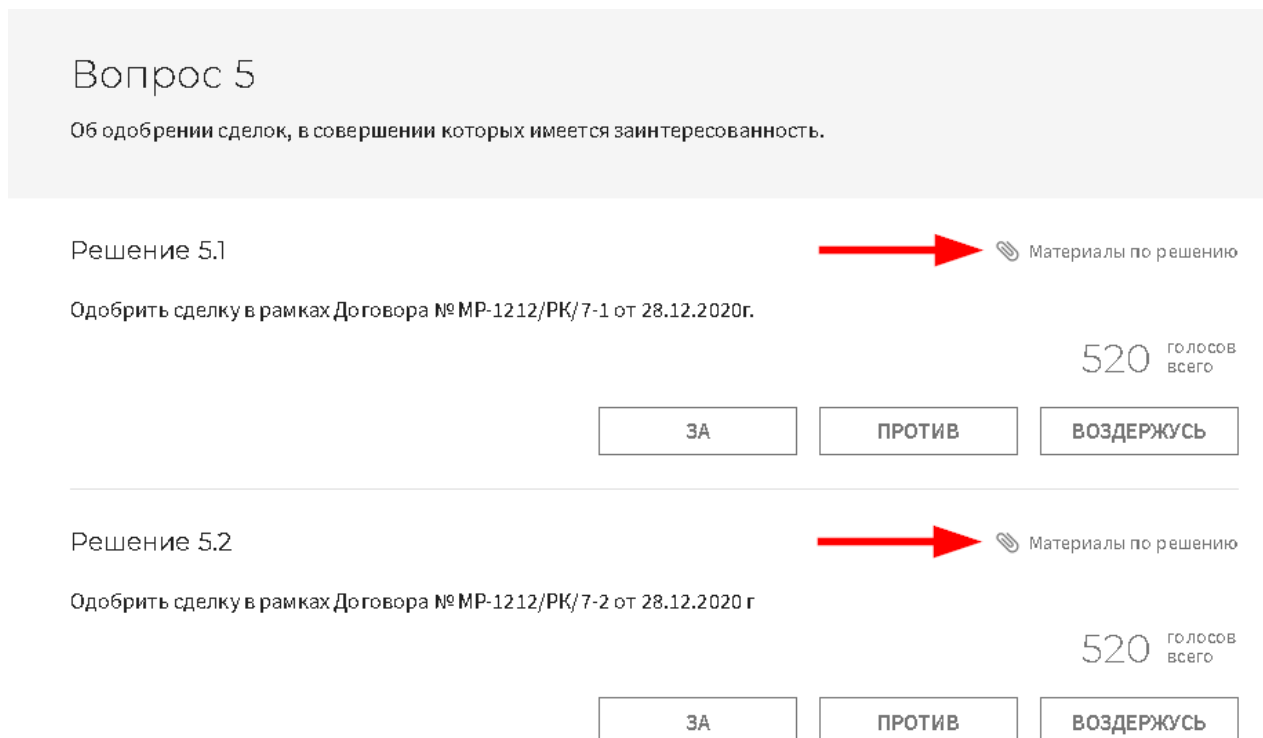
Вопрос 5

Об одобрении сделок, в совершении которых имеется заинтересованность.

Решение 5.1

Материалы по решению

Одобрить сделку в рамках Договора № МР-1212/РК/7-1 от 28.12.2020г.

520 голосов всего

ЗА

ПРОТИВ

ВОЗДЕРЖУСЬ

Решение 5.2

Материалы по решению

Одобрить сделку в рамках Договора № МР-1212/РК/7-2 от 28.12.2020 г

520 голосов всего

ЗА

ПРОТИВ

ВОЗДЕРЖУСЬ